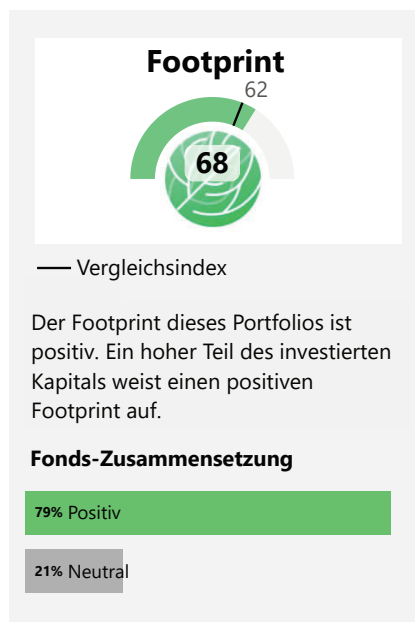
Footprint

62

68

Vergleichsindex

Der Footprint dieses Portfolios ist positiv. Ein hoher Teil des investierten Kapitals weist einen positiven Footprint auf.

Fonds-Zusammensetzung

79% Positiv

21% Neutral